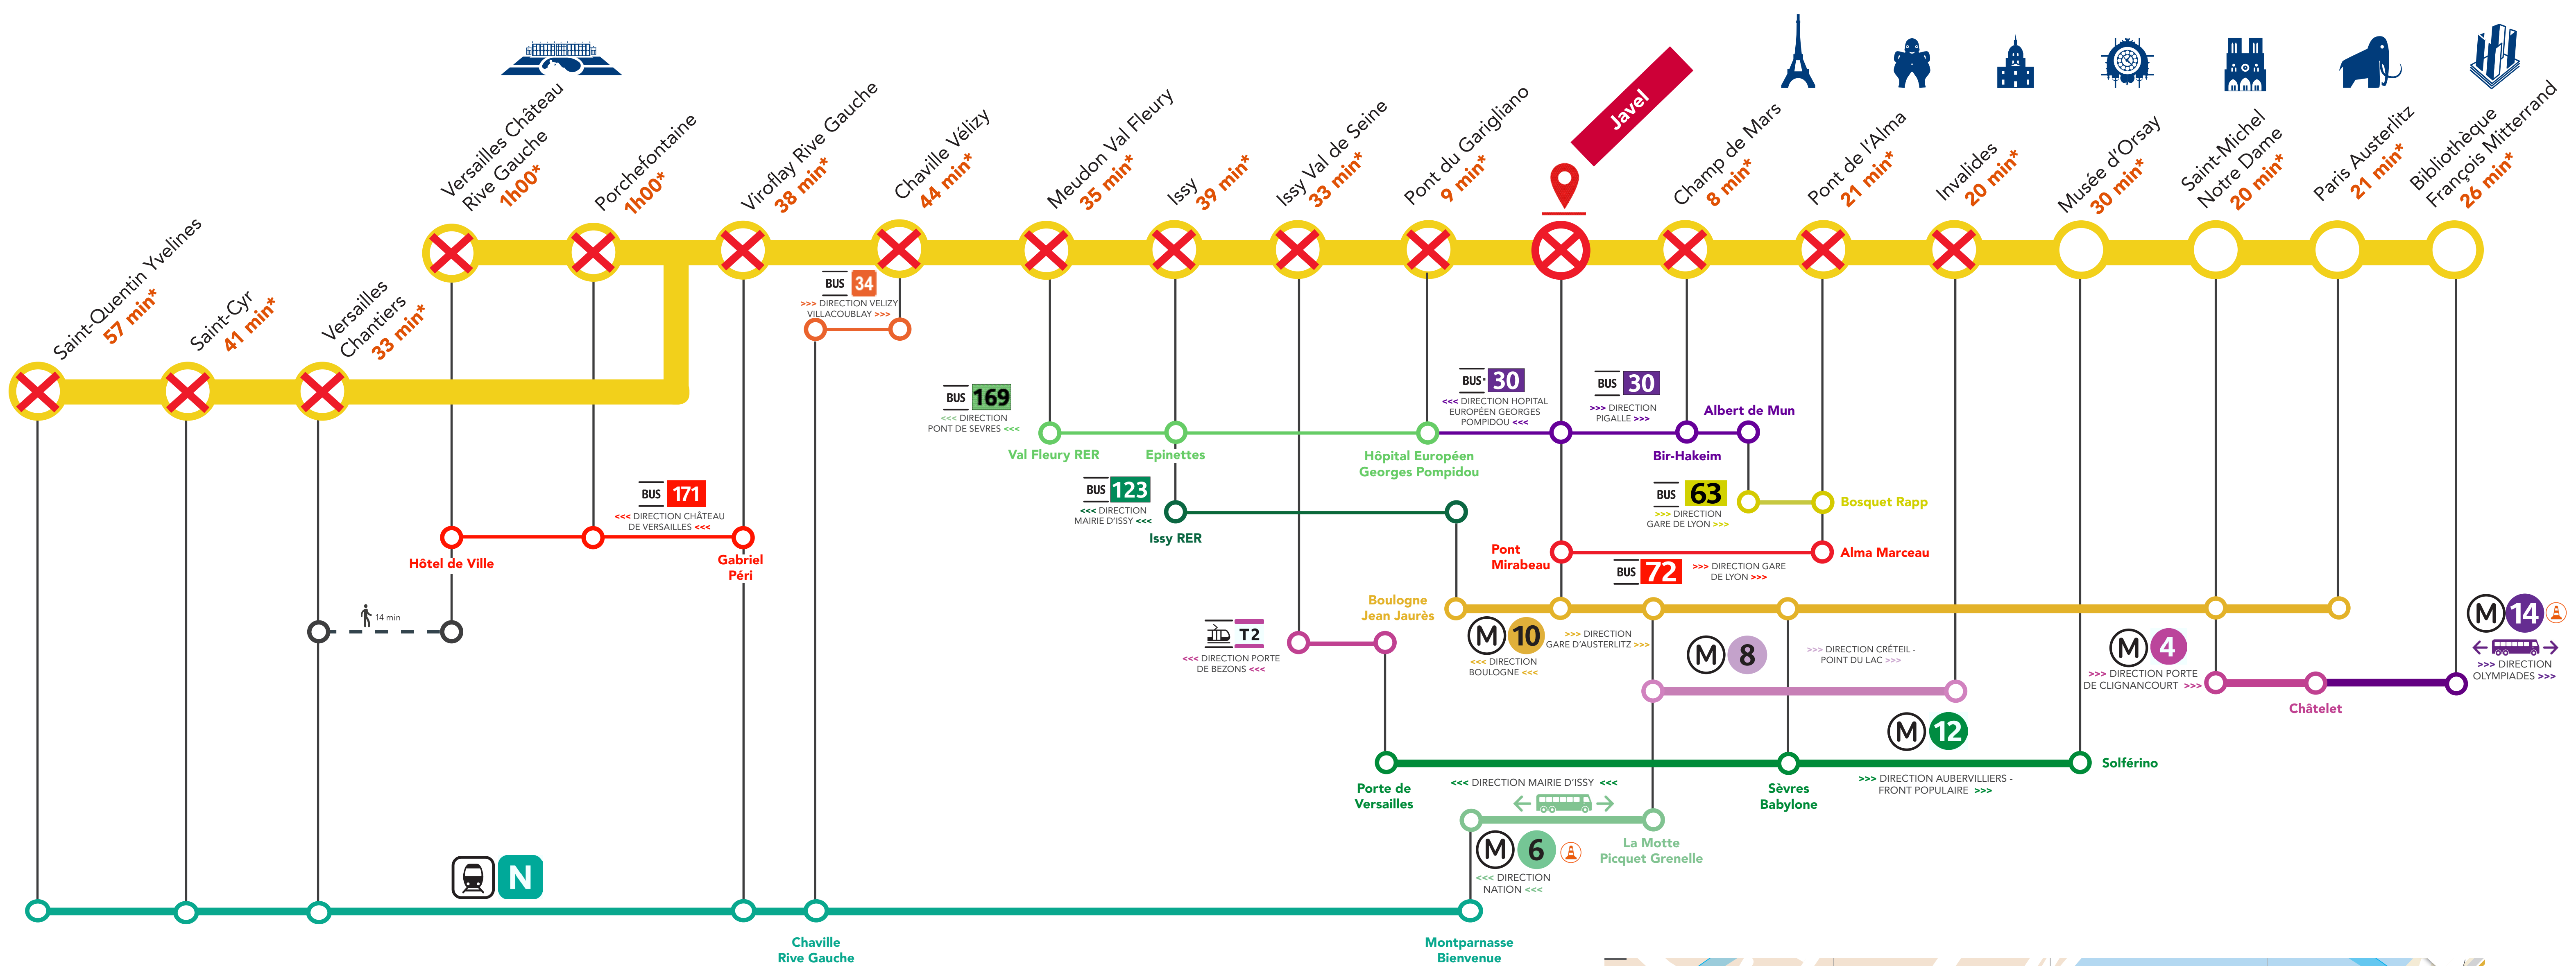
Saint-Quentin Yvelines 57 min*
Saint-Cyr 41 min*
Versailles Chantiers 33 min*
Versailles Château Rive Gauche 1h00*
Porchefontaine 1h00*
Viroflay Rive Gauche 38 min*
Chaville Vélizy 44 min*
Meudon Val Fleury 35 min*
Issy 39 min*
Issy Val de Seine 33 min*
Pont du Garigliano 9 min*
Javel
Champ de Mars 8 min*
Pont de l'Alma 21 min*
Invalides 20 min*
Musée d'Orsay 30 min*
Saint-Michel Notre Dame 20 min*
Paris Austerlitz 21 min*
Bibliothèque François Mitterrand 26 min*

BUS 34
>>> DIRECTION VELIZY VILLACOUBLAY >>>

BUS 169
<<< DIRECTION PONT DE SEVRES <<<
Val Fleury RER
Epinettes

BUS 30
<<< DIRECTION HOPITAL EUROPÉEN GEORGES POMPIDOU <<<
Hôpital Européen Georges Pompidou

BUS 30
>>> DIRECTION PIGALLE >>>
Albert de Mun
Bir-Hakeim

BUS 63
>>> DIRECTION GARE DE LYON >>>
Bosquet Rapp

BUS 123
<<< DIRECTION MAIRIE D'ISSY <<<
Issy RER

BUS 171
<<< DIRECTION CHÂTEAU DE VERSAILLES <<<
Hôtel de Ville
Gabriel Péri

14 min

Pont Mirabeau
Alma Marceau
BUS 72
>>> DIRECTION GARE DE LYON >>>

Boulogne Jean Jaurès
M 10
>>> DIRECTION GARE D'AUSTERLITZ >>>
<<< DIRECTION BOULOGNE <<<

T2
<<< DIRECTION PORTE DE BEZONS <<<

M 8
>>> DIRECTION CRÉTEIL - POINT DU LAC >>>

M 4
>>> DIRECTION PORTE DE CLIGNANCOURT >>>
Châtelet

M 14
>>> DIRECTION OLYMPIADES >>>

M 12
>>> DIRECTION AUBERVILLIERS - FRONT POPULAIRE >>>
Solférino
Sèvres Babylone
Porte de Versailles
<<< DIRECTION MAIRIE D'ISSY <<<

M 6
<<< DIRECTION NATION <<<
La Motte Picquet Grenelle

N
Chaville Rive Gauche
Montparnasse Bienvenue